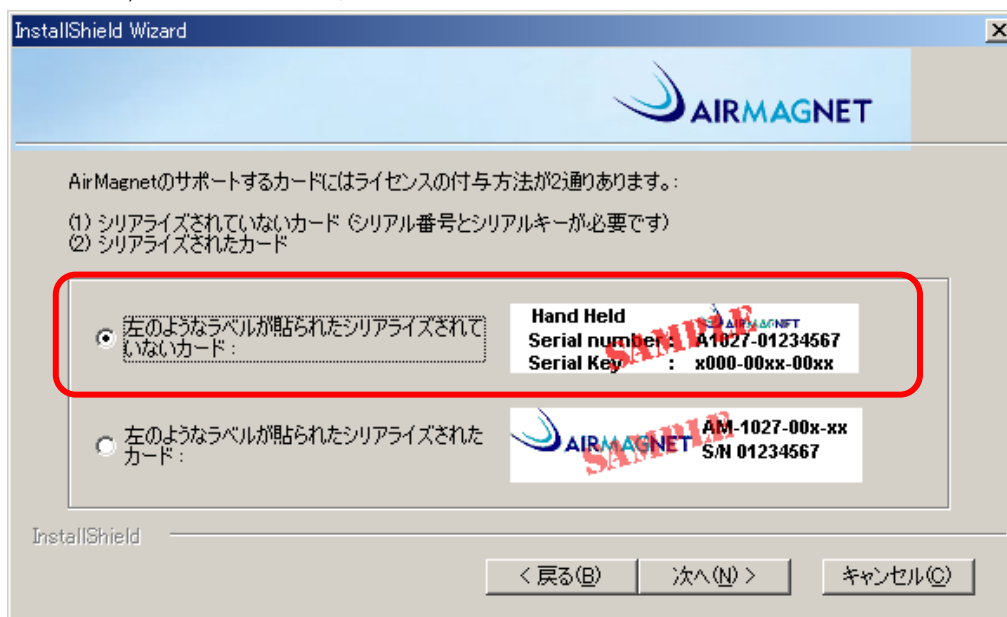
InstallShield Wizard

AIRMAGNET

AirMagnetのサポートするカードにはライセンスの付与方法が2通りあります。:

(1) シリアライズされていないカード (シリアル番号とシリアルキーが必要です)
(2) シリアライズされたカード

左のようなラベルが貼られたシリアライズされていないカード:

Hand Held
AIRMAGNET
Serial number : A1027-01234567
Serial Key : x000-00xx-00xx
SAMPLE

左のようなラベルが貼られたシリアライズされたカード:

AIRMAGNET
AM-1027-00x-xx
S/N 01234567
SAMPLE

InstallShield

< 戻る(B) 次へ(N) > キャンセル(C)